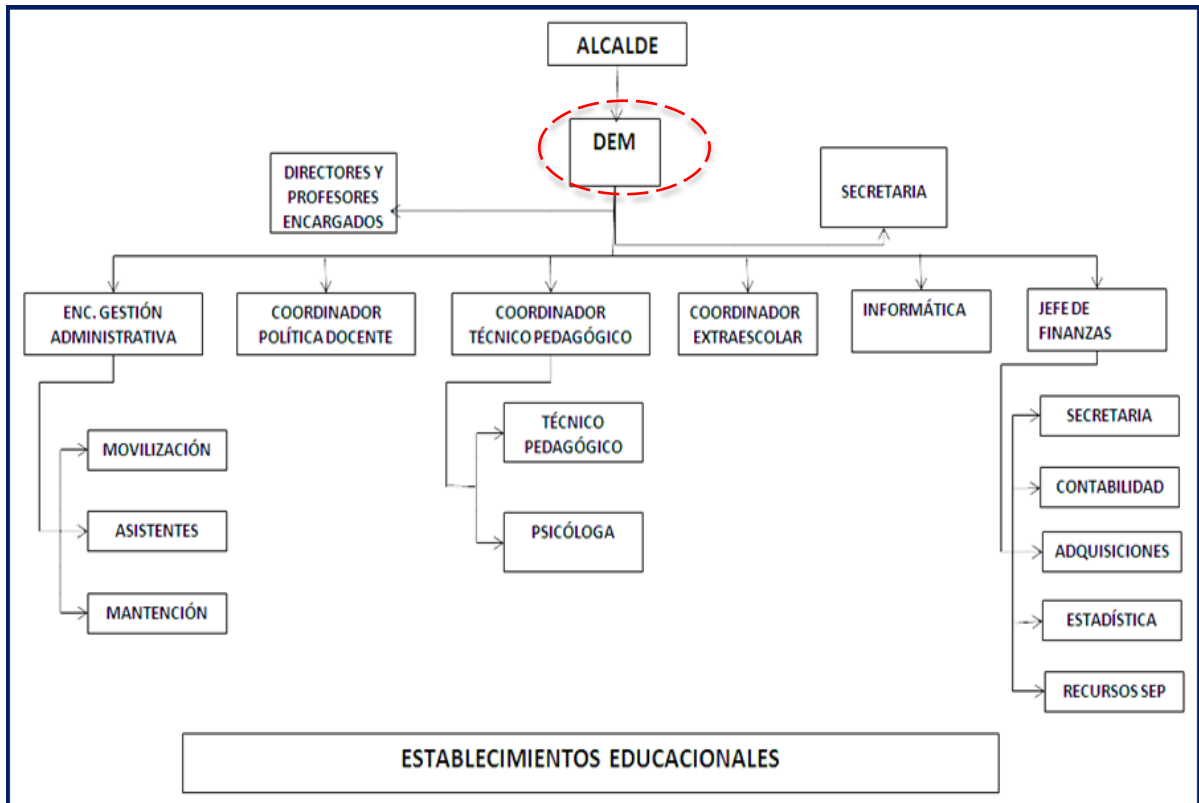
ALCALDE

DEM

DIRECTORES Y PROFESORES ENCARGADOS

SECRETARIA

ENC. GESTIÓN ADMINISTRATIVA

COORDINADOR POLÍTICA DOCENTE

COORDINADOR TÉCNICO PEDAGÓGICO

COORDINADOR EXTRAESCOLAR

INFORMÁTICA

JEFE DE FINANZAS

MOVILIZACIÓN

ASISTENTES

MANTENCIÓN

TÉCNICO PEDAGÓGICO

PSICÓLOGA

SECRETARIA

CONTABILIDAD

ADQUISICIONES

ESTADÍSTICA

RECURSOS SEP

ESTABLECIMIENTOS EDUCACIONALES